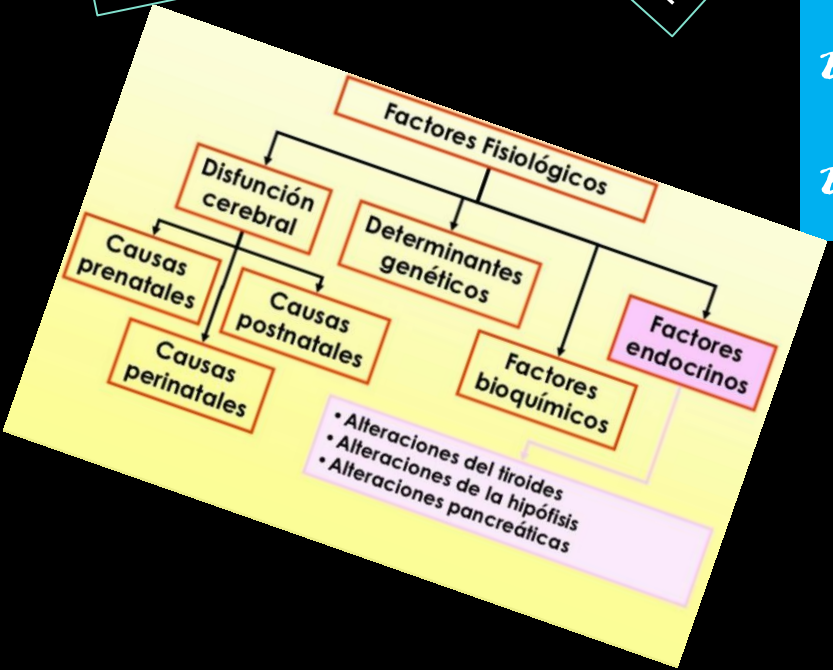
Factores Fisiológicos

Disfunción cerebral

Determinantes genéticos

Factores endocrinos

Factores bioquímicos

Causas prenatales

Causas postnatales

Causas perinatales

• Alteraciones del tiroides
• Alteraciones de la hipófisis
• Alteraciones pancreáticas